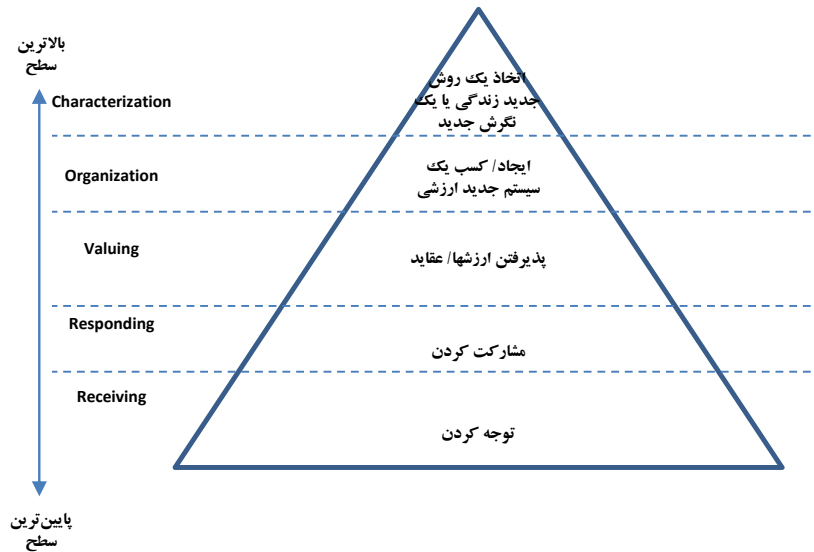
بالاترین سطح

Characterization

اتخاذ یک روش جدید زندگی یا یک نگرش جدید

Organization

ایجاد/ کسب یک سیستم جدید ارزشی

Valuing

پذیرفتن ارزشها/ عقاید

Responding

مشارکت کردن

Receiving

توجه کردن

پایین‌ترین سطح